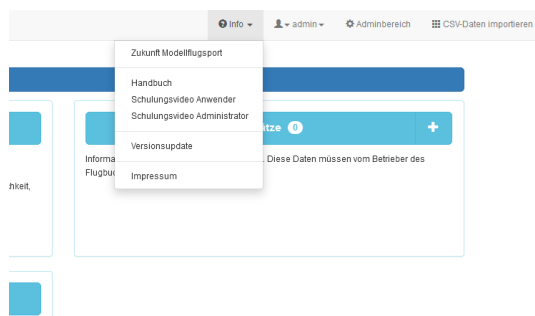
Info ▾ admin ▾ Adminbereich CSV-Daten importieren

Zukunft Modellflugsport

Handbuch
Schulungsvideo Anwender
Schulungsvideo Administrator

Versionsupdate

Impressum

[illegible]tze 0 +

Informa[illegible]. Diese Daten müssen vom Betreiber des Flugbu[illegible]

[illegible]hkeit,